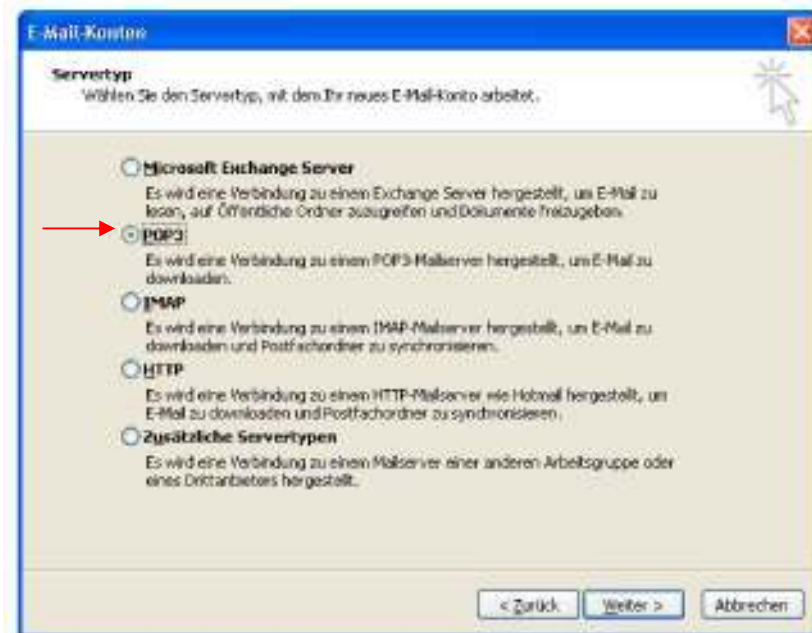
E-Mail-Konten

Servertyp
Wählen Sie den Servertyp, mit dem Ihr neues E-Mail-Konto arbeitet.

Microsoft Exchange Server
Es wird eine Verbindung zu einem Exchange Server hergestellt, um E-Mail zu lesen, auf Öffentliche Ordner zuzugreifen und Dokumente freizugeben.

POP3
Es wird eine Verbindung zu einem POP3-Mailserver hergestellt, um E-Mail zu downloaden.

IMAP
Es wird eine Verbindung zu einem IMAP-Mailserver hergestellt, um E-Mail zu downloaden und Postfachordner zu synchronisieren.

HTTP
Es wird eine Verbindung zu einem HTTP-Mailserver wie Hotmail hergestellt, um E-Mail zu downloaden und Postfachordner zu synchronisieren.

Zusätzliche Servertypen
Es wird eine Verbindung zu einem Mailserver einer anderen Arbeitsgruppe oder eines Drittanbieters hergestellt.

< Zurück | Weiter > | Abbrechen